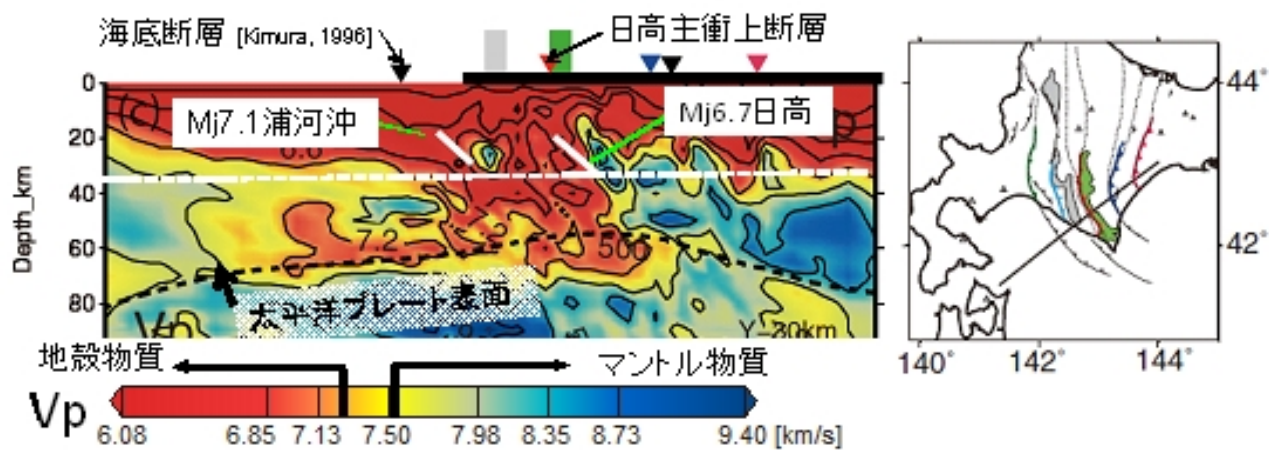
海底断層 [Kimura, 1996]

日高主衝上断層

0

20

40

60

80

Depth_km

Mj7.1浦河沖

Mj6.7日高

6.6

7.2

500

太平洋プレート表面

Y=20km

地殻物質

マントル物質

Vp

6.08

6.85

7.13

7.50

7.98

8.35

8.73

9.40 [km/s]

44°

42°

140°

142°

144°